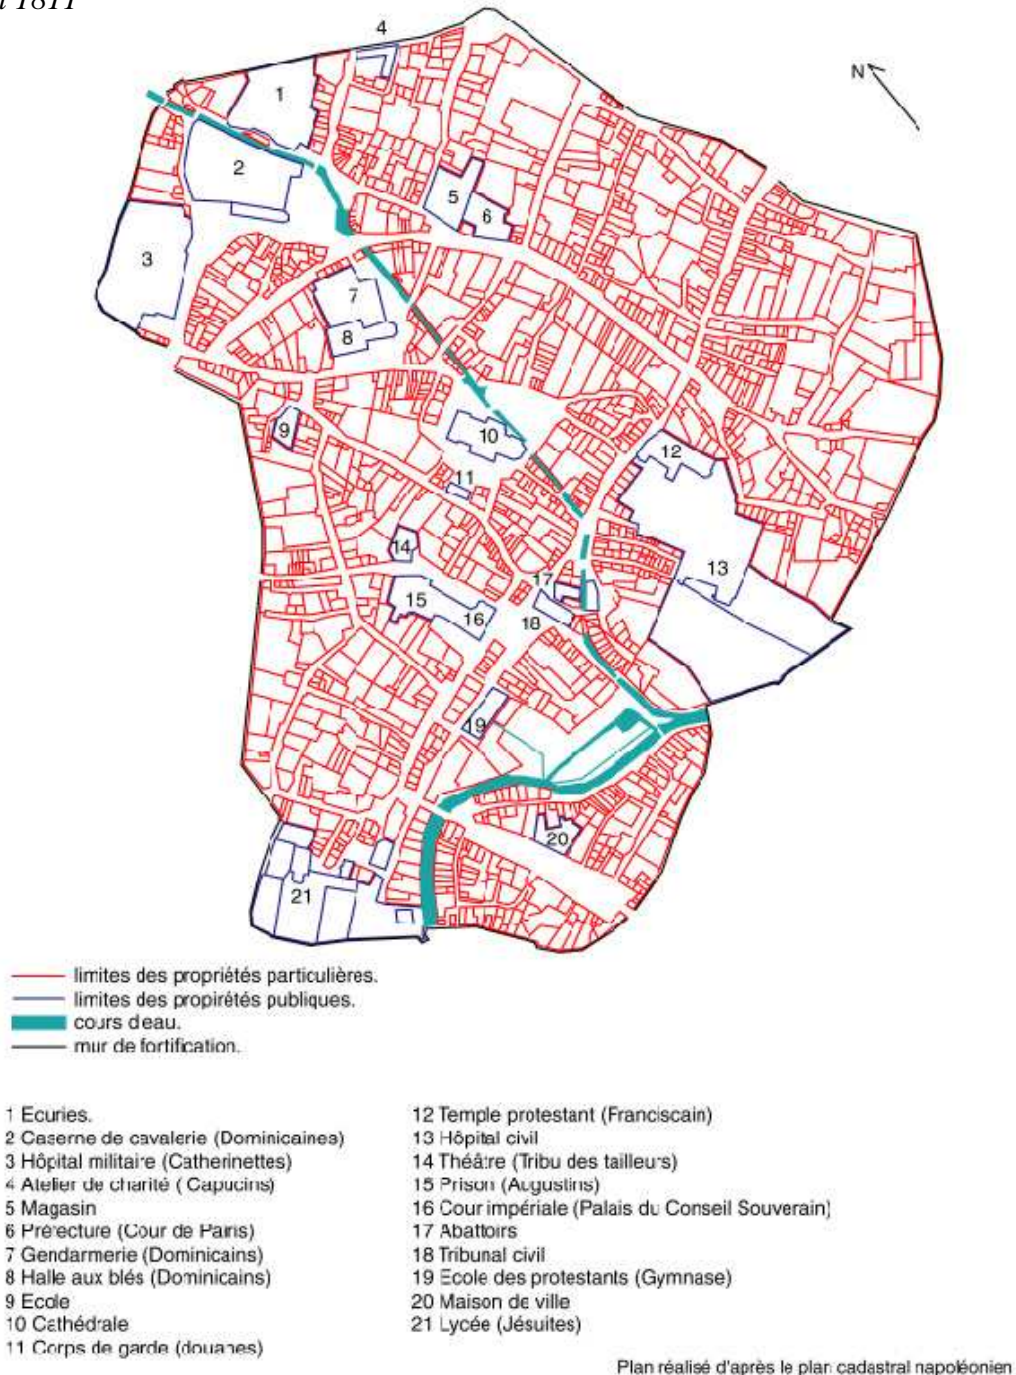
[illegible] 1811

N

1
2
3
4
5
6
7
8
9
10
11
12
13
14
15
16
17
18
19
20
21

limites des propriétés particulières.
limites des propriétés publiques.
cours deau.
mur de fortification.

1 Ecuries.
2 Caserne de cavalerie (Dominicaines)
3 Hôpital militaire (Catherinettes)
4 Atelier de charité ( Capucins)
5 Magasin
6 Préfecture (Cour de Paris)
7 Gendarmerie (Dominicains)
8 Halle aux blés (Dominicains)
9 Ecole
10 Cathédrale
11 Corps de garde (douanes)

12 Temple protestant (Franciscain)
13 Hôpital civil
14 Théâtre (Tribu des tailleurs)
15 Prison (Augustins)
16 Cour impériale (Palais du Conseil Souverain)
17 Abattoirs
18 Tribunal civil
19 Ecole des protestants (Gymnase)
20 Maison de ville
21 Lycée (Jésuites)

Plan réalisé d'après le plan cadastral napoléonien